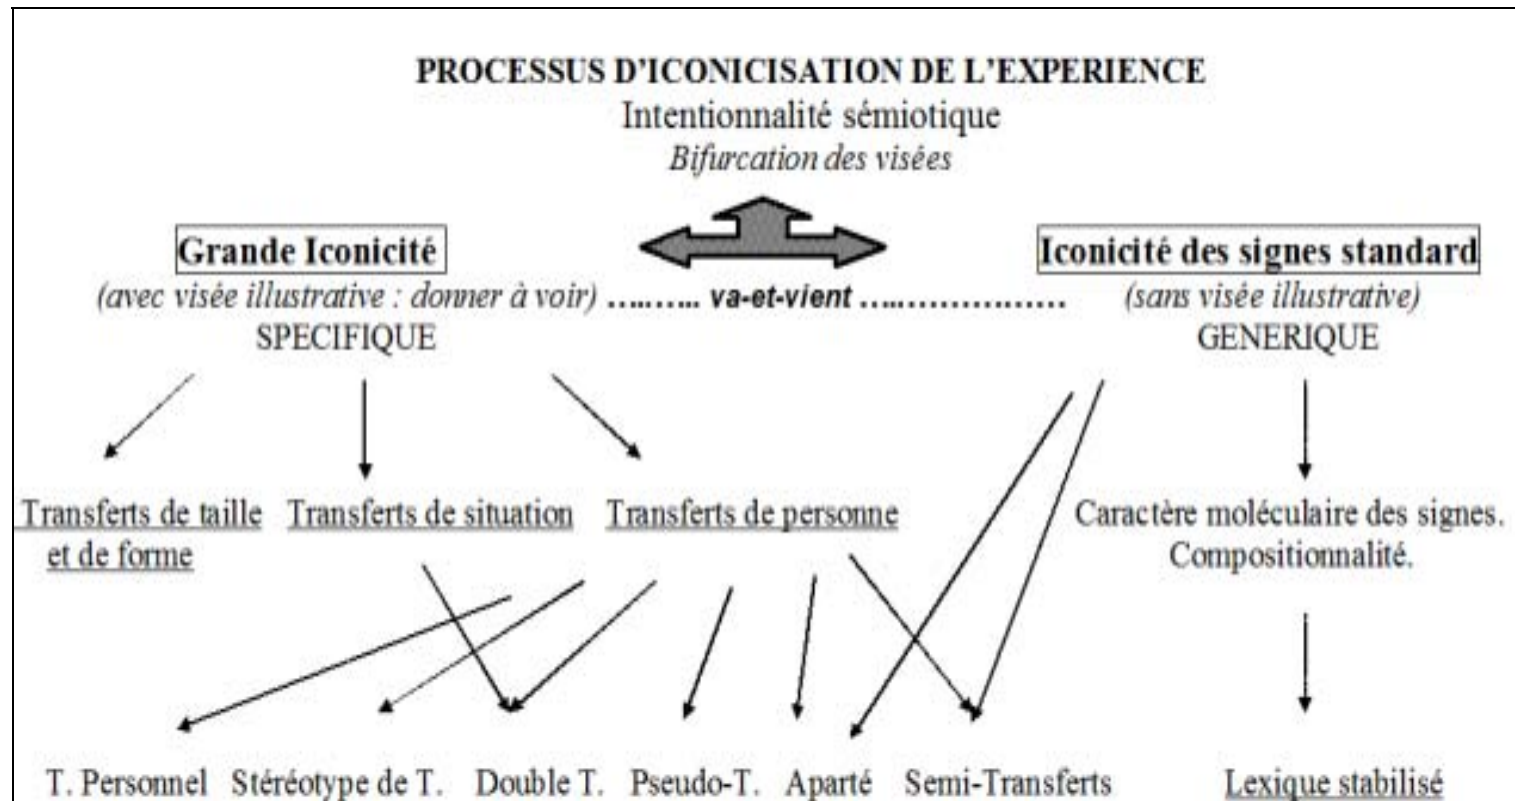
PROCESSUS D'ICONICISATION DE L'EXPERIENCE
Intentionnalité sémiotique
*Bifurcation des visées*

Grande Iconicité
*(avec visée illustrative : donner à voir)* …….. **va-et-vient** ………………
SPECIFIQUE

Iconicité des signes standard
*(sans visée illustrative)*
GENERIQUE

Transferts de taille et de forme

Transferts de situation

Transferts de personne

Caractère moléculaire des signes. Compositionnalité.

T. Personnel

Stéréotype de T.

Double T.

Pseudo-T.

Aparté

Semi-Transferts

Lexique stabilisé